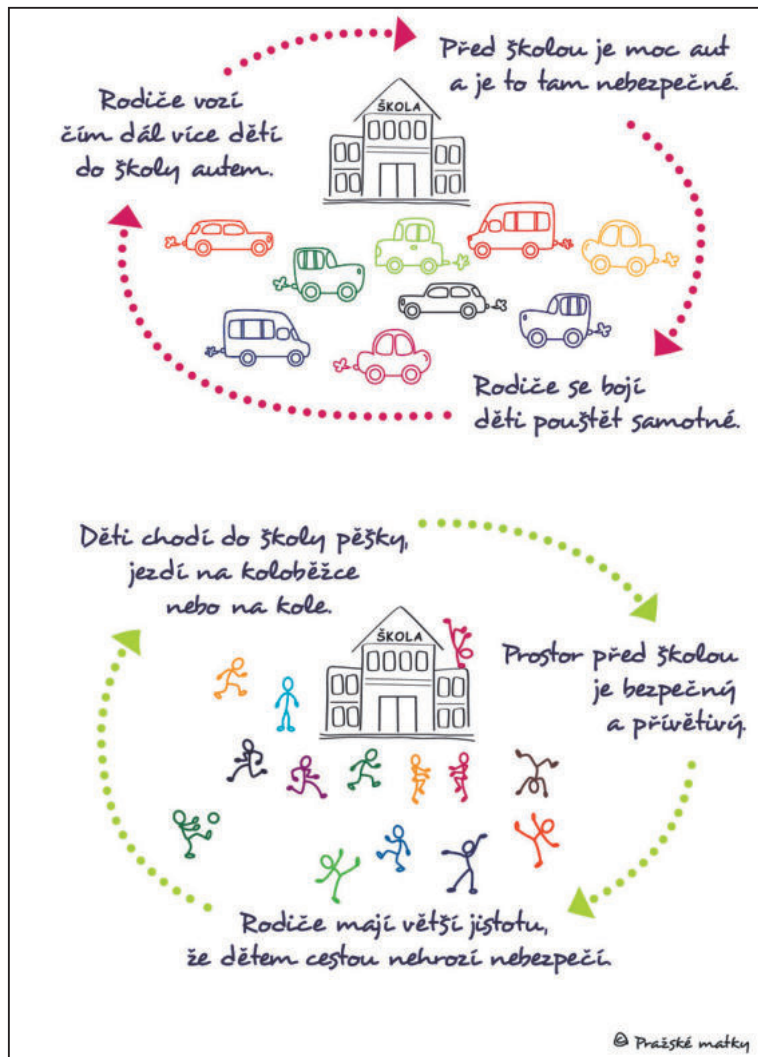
Před školou je moc aut a je to tam nebezpečné.

Rodiče vozí čím dál více dětí do školy autem.

ŠKOLA

Rodiče se bojí děti pouštět samotné.

Děti chodí do školy pěšky, jezdí na koloběžce nebo na kole.

ŠKOLA

Prostor před školou je bezpečný a přívětivý.

Rodiče mají větší jistotu, že dětem cestou nehrozí nebezpečí.

© Pražské matky